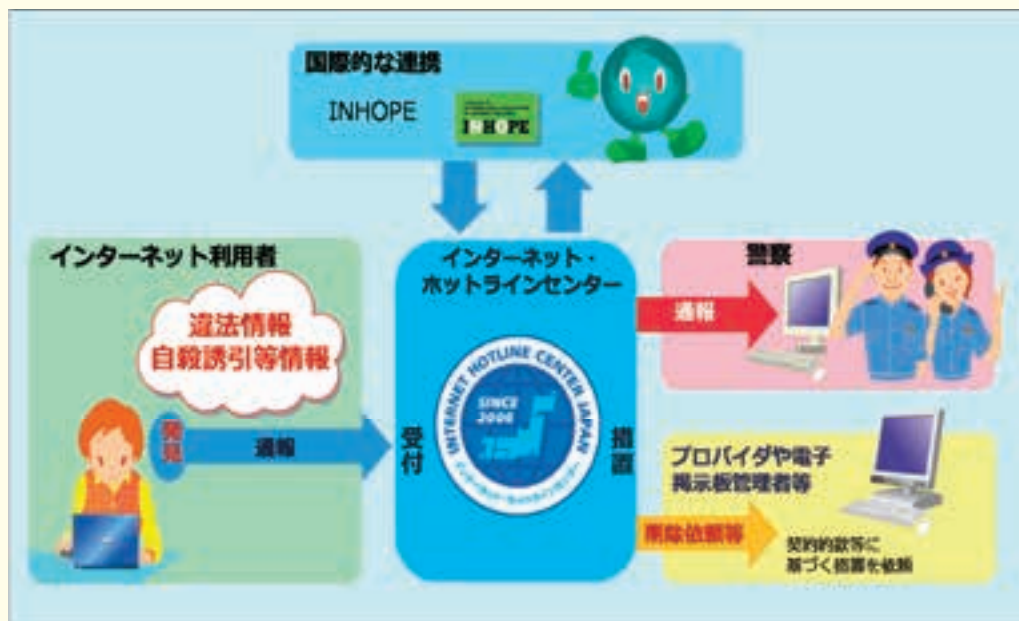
国際的な連携

INHOPE

INHOPE

インターネット利用者

違法情報
自殺誘引等情報

発見

通報

インターネット・
ホットラインセンター

受付

INTERNET HOTLINE CENTER JAPAN

SINCE 2006

インターネット・ホットラインセンター

措置

警察

通報

プロバイダや電子
掲示板管理者等

削除依頼等

契約約款等に
基づく措置を依頼